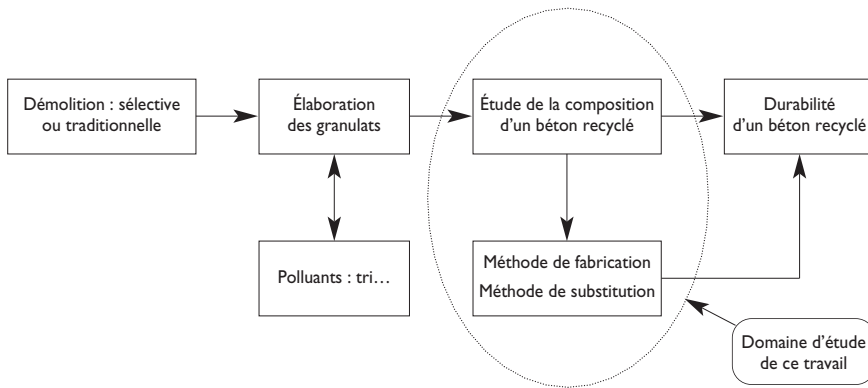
Démolition : sélective ou traditionnelle

Élaboration des granulats

Étude de la composition d'un béton recyclé

Durabilité d'un béton recyclé

Polluants : tri…

Méthode de fabrication
Méthode de substitution

Domaine d'étude de ce travail